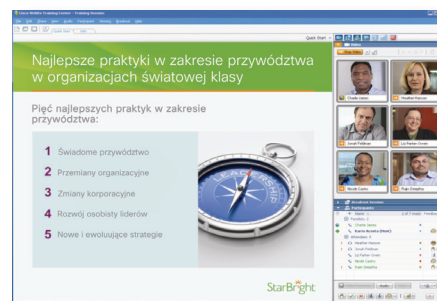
Cisco WebEx Training Center - Training Session

Quick Start

Najlepsze praktyki w zakresie przywództwa w organizacjach światowej klasy

Pięć najlepszych praktyk w zakresie przywództwa:

1 Świadome przywództwo

2 Przemiany organizacyjne

3 Zmiany korporacyjne

4 Rozwój osobisty liderów

5 Nowe i ewoluujące strategie

StarBright

Video

Charlie Carter

Heather Hanson

Sarah Feldman

Liz Parker Green

Nicole Cunha

Ryan Delapha

Participants

Charlie Carter

Karen Acosta (Host)

Heather Hanson

Sarah Feldman

Liz Parker Green

Nicole Cunha

Ryan Delapha

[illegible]